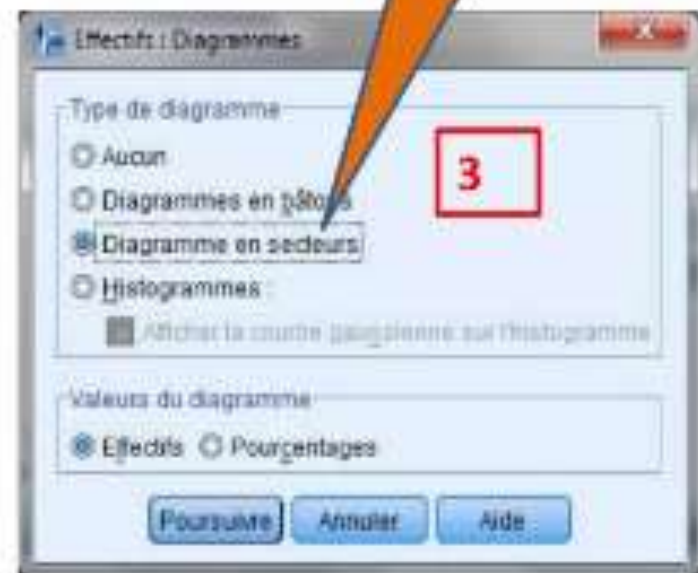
Effectifs : Diagrammes

Type de diagramme
Aucun
Diagrammes en bâtons
Diagramme en secteurs
Histogrammes :
Afficher la courbe gaussienne sur l'histogramme

3

Valeurs du diagramme
Effectifs
Pourcentages

Poursuivre
Annuler
Aide